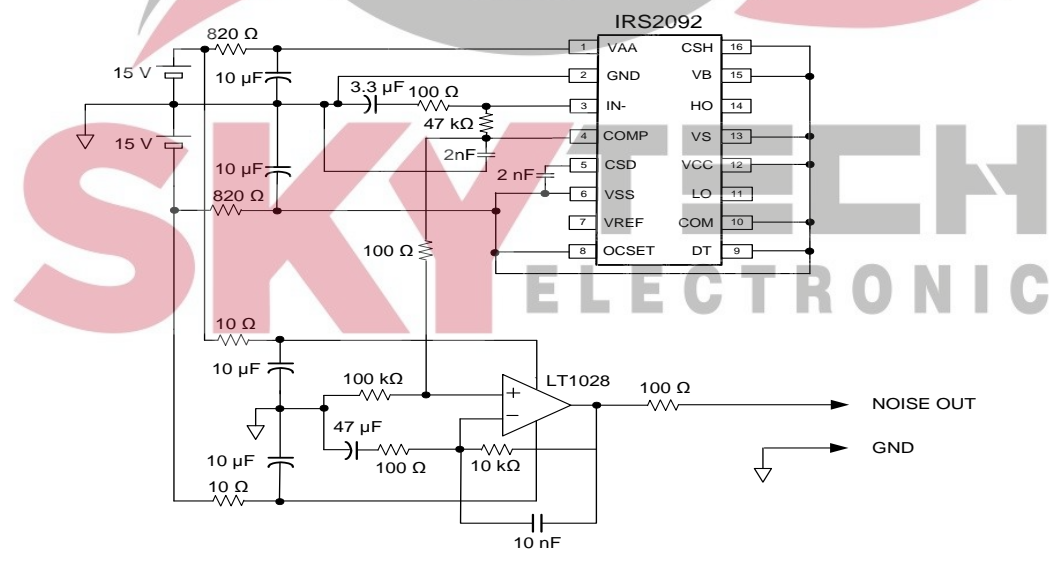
IRS2092

820 Ω
15 V
10 μF
3.3 μF
100 Ω
47 kΩ
15 V
2nF
10 μF
2 nF
820 Ω
100 Ω

1 VAA
2 GND
3 IN-
4 COMP
5 CSD
6 VSS
7 VREF
8 OCSET

CSH 16
VB 15
HO 14
VS 13
VCC 12
LO 11
COM 10
DT 9

SKYTECH
ELECTRONIC

10 Ω
10 μF
100 kΩ
LT1028
+
−
100 Ω
NOISE OUT
47 μF
100 Ω
10 kΩ
GND
10 μF
10 Ω
10 nF